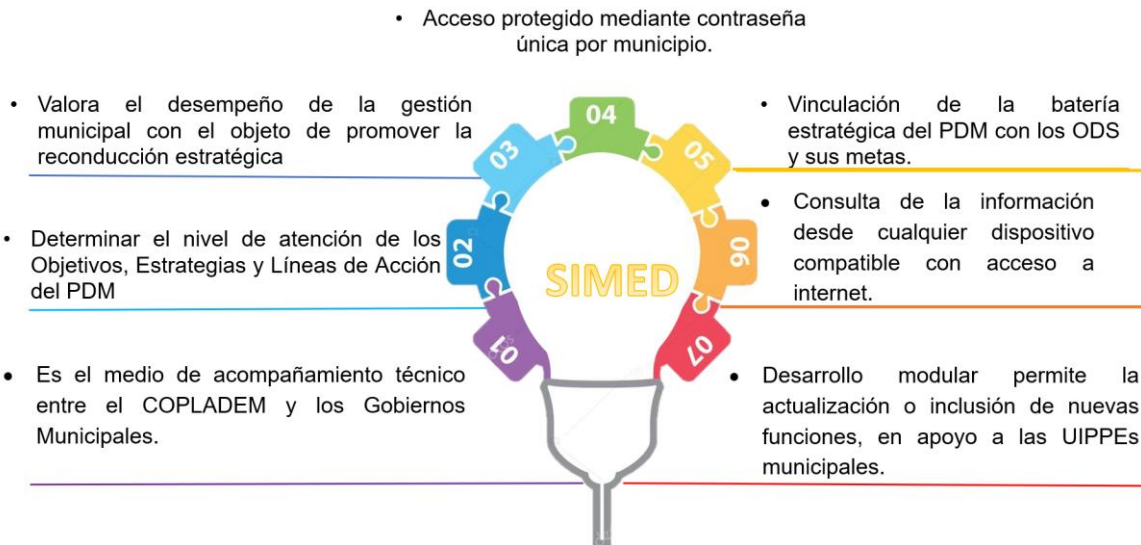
• Acceso protegido mediante contraseña única por municipio.

• Valora el desempeño de la gestión municipal con el objeto de promover la reconducción estratégica

• Determinar el nivel de atención de los Objetivos, Estrategias y Líneas de Acción del PDM

• Es el medio de acompañamiento técnico entre el COPLADEM y los Gobiernos Municipales.

04

03

05

02

06

01

07

SIMED

• Vinculación de la batería estratégica del PDM con los ODS y sus metas.

• Consulta de la información desde cualquier dispositivo compatible con acceso a internet.

• Desarrollo modular permite la actualización o inclusión de nuevas funciones, en apoyo a las UIPPEs municipales.